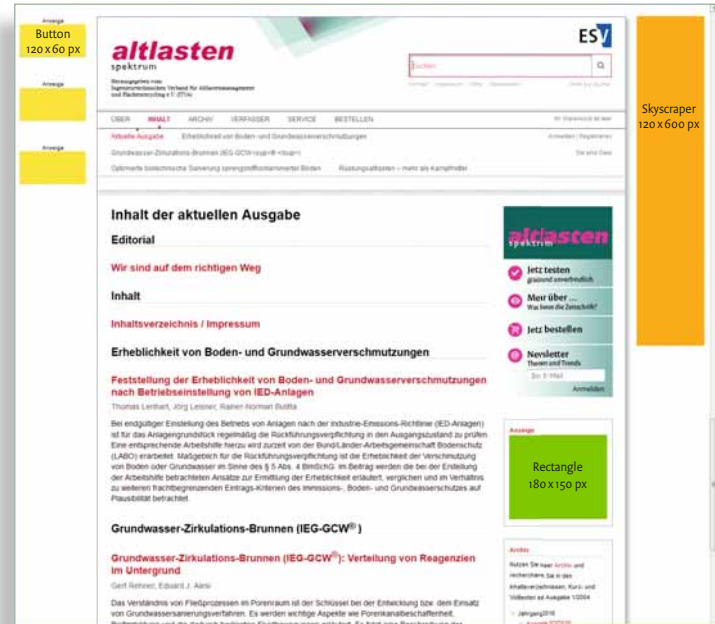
Anzeige
Button
120 x 60 px

Anzeige

Anzeige

altlasten
spektrum

Herausgegeben vom Ingenieurtechnischen Verband für Altlastenmanagement und Flächenrecycling e.V. (ITVA)

ESV

Suchen

ÜBER INHALT ARCHIV VERFASSER SERVICE BESTELLEN

Aktuelle Ausgabe Erheblichkeit von Boden- und Grundwasserverschmutzungen

Grundwasser-Zirkulations-Brunnen (IEG-GCW<sup>®</sup>)

Optimierte biologische Sanierung sprengstoffkontaminierter Böden Rüstungsaltlasten – mehr als Kampfmittel

Anmelden | Registrieren

Inhalt der aktuellen Ausgabe

Editorial

Wir sind auf dem richtigen Weg

Inhalt

Inhaltsverzeichnis / Impressum

Erheblichkeit von Boden- und Grundwasserverschmutzungen

Feststellung der Erheblichkeit von Boden- und Grundwasserverschmutzungen nach Betriebseinstellung von IED-Anlagen

Thomas Lenhart, Jörg Leisner, Rainer-Norman Bolilla

Bei endgültiger Einstellung des Betriebs von Anlagen nach der Industrie-Emissions-Richtlinie (IED-Anlagen) ist für das Anlagengrundstück regelmäßig die Rückführungsverpflichtung in den Ausgangszustand zu prüfen. Eine entsprechende Arbeitshilfe hierzu wird zurzeit von der Bund/Länder-Arbeitsgemeinschaft Bodenschutz (LABO) erarbeitet. Maßgeblich für die Rückführungsverpflichtung ist die Erheblichkeit der Verschmutzung von Boden oder Grundwasser im Sinne des § 5 Abs. 4 BImSchG. Im Beitrag werden die bei der Erstellung der Arbeitshilfe betrachteten Ansätze zur Ermittlung der Erheblichkeit erläutert, verglichen und im Verhältnis zu weiteren frachtbegrenzenden Eintrags-Kriterien des Immissions-, Boden- und Grundwasserschutzes auf Plausibilität betrachtet.

Grundwasser-Zirkulations-Brunnen (IEG-GCW®)

Grundwasser-Zirkulations-Brunnen (IEG-GCW®): Verteilung von Reagenzien im Untergrund

Gert Rehner, Eduard J. Alesi

Das Verständnis von Fließprozessen im Porenraum ist der Schlüssel bei der Entwicklung bzw. dem Einsatz von Grundwassersanierungsverfahren. Es werden wichtige Aspekte wie Porenkanalbeschaffenheit,

altlasten
spektrum

Jetzt testen
gratis und unverbindlich

Mehr über ...
Was bietet die Zeitschrift?

Jetzt bestellen

Newsletter
Themen und Trends

Ihre E-Mail

Anmelden

Anzeige
Rectangle
180 x 150 px

Archiv

Nutzen Sie unser Archiv und recherchieren Sie in den Inhaltsverzeichnissen, Kurz- und Volltexten ab Ausgabe 1/2004

Jahrgang 2016

Skyscraper
120 x 600 px